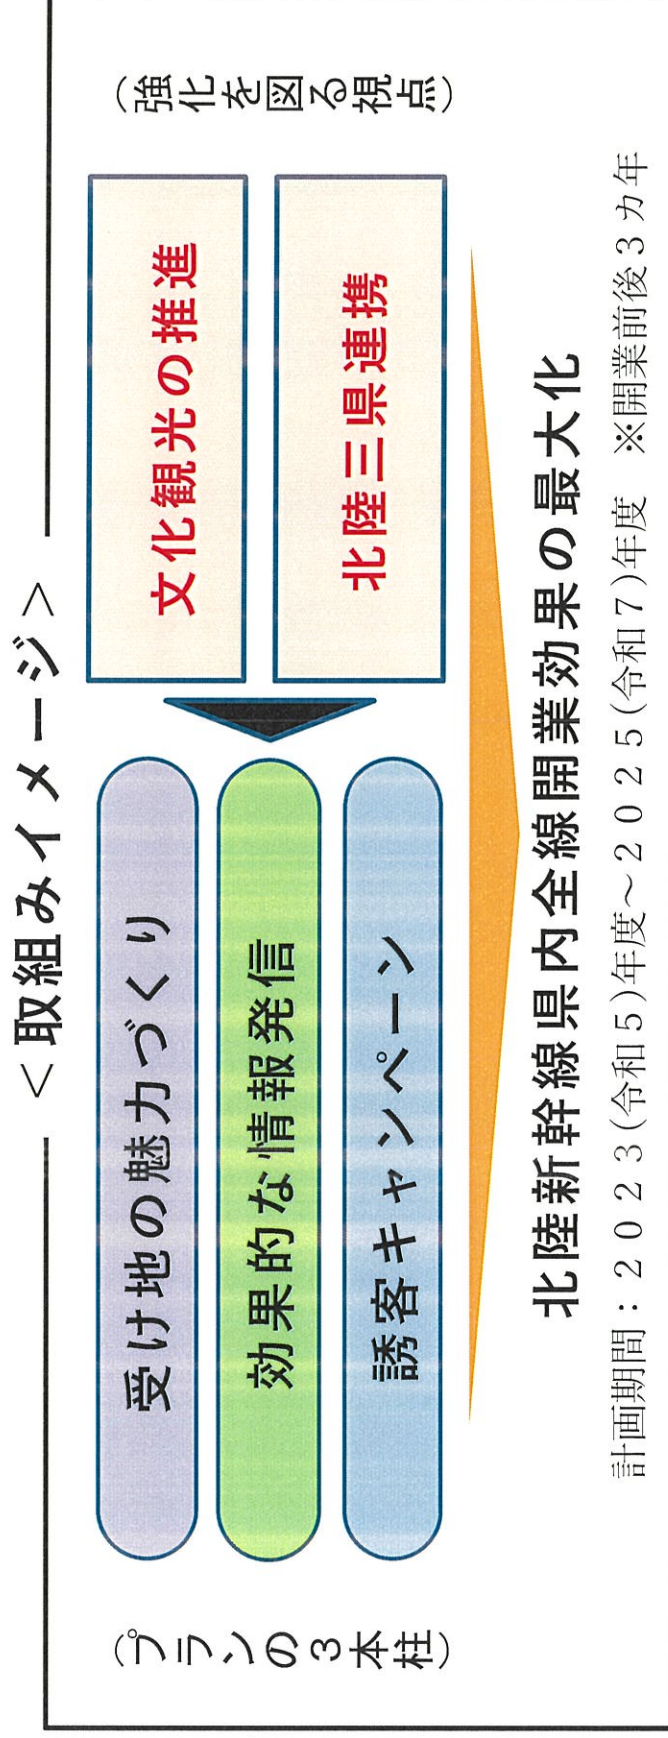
＜取組みイメージ＞

（プランの３本柱）

受け地の魅力づくり

効果的な情報発信

誘客キャンペーン

（強化を図る視点）

文化観光の推進

北陸三県連携

北陸新幹線県内全線開業効果の最大化

計画期間：２０２３（令和５）年度～２０２５（令和７）年度　※開業前後３カ年